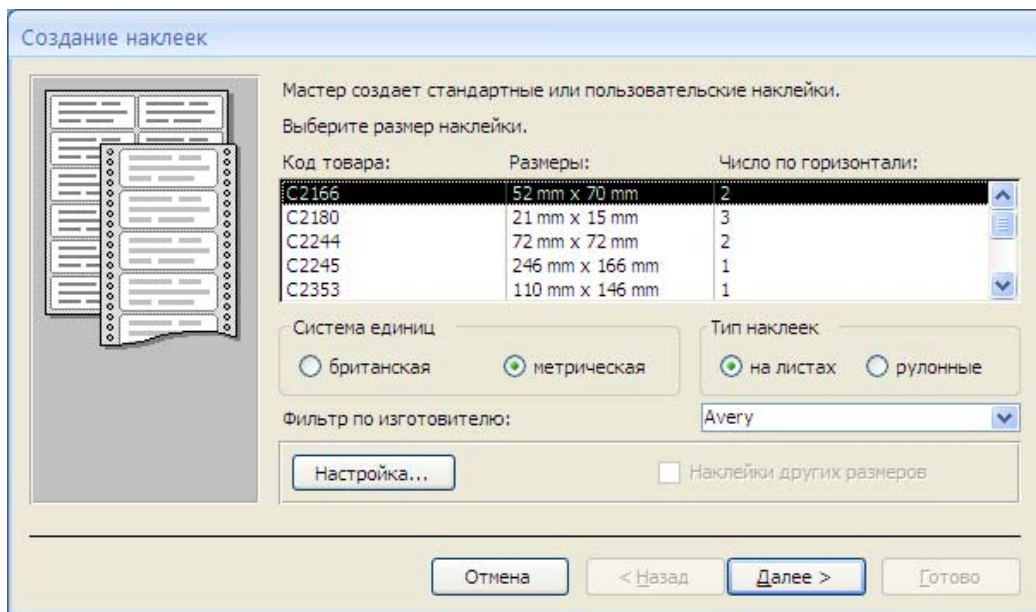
Создание наклеек

Мастер создает стандартные или пользовательские наклейки.

Выберите размер наклейки.

| Код товара: | Размеры: | Число по горизонтали: |
|---|---|---|
| C2166 | 52 mm x 70 mm | 2 |
| C2180 | 21 mm x 15 mm | 3 |
| C2244 | 72 mm x 72 mm | 2 |
| C2245 | 246 mm x 166 mm | 1 |
| C2353 | 110 mm x 146 mm | 1 |

Система единиц

британская

метрическая

Тип наклеек

на листах

рулонные

Фильтр по изготовителю:

Avery

Настройка...

Наклейки других размеров

Отмена

< Назад

Далее >

Готово